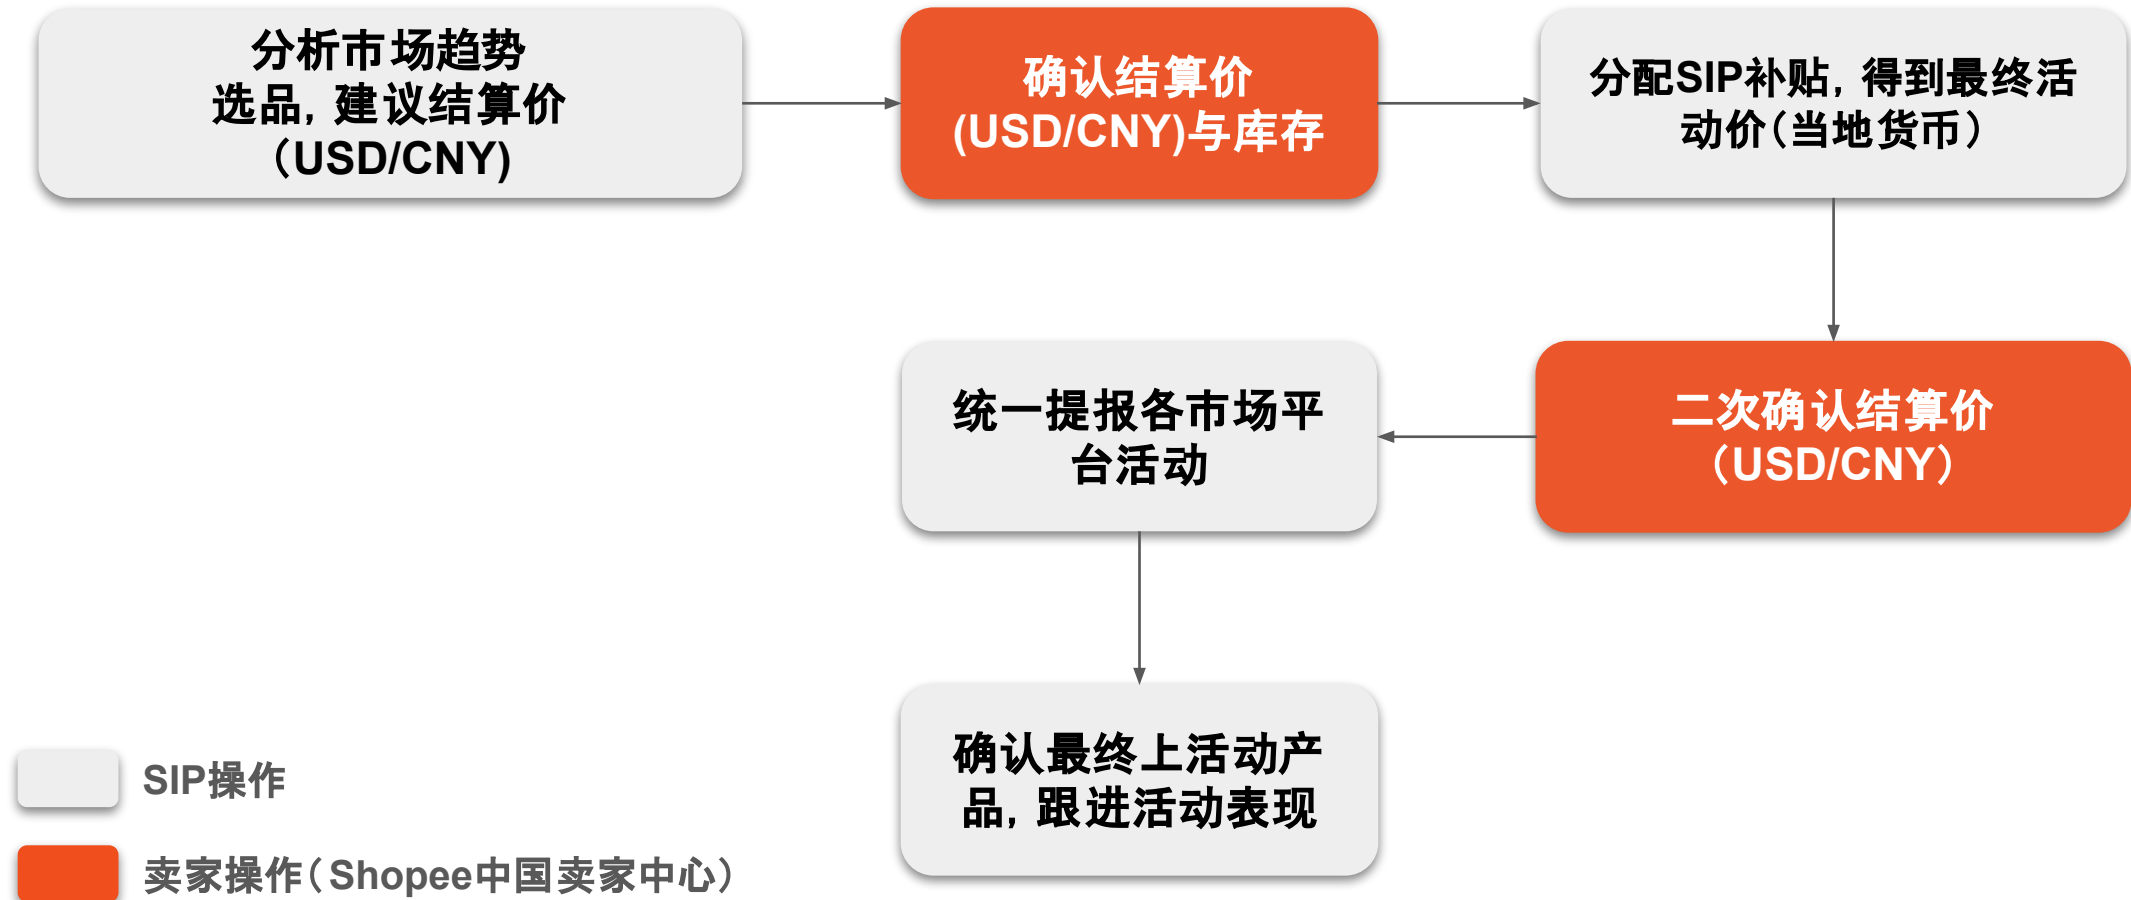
分析市场趋势
选品，建议结算价
（USD/CNY)

确认结算价
(USD/CNY)与库存

分配SIP补贴，得到最终活动价（当地货币）

二次确认结算价
（USD/CNY）

统一提报各市场平台活动

确认最终上活动产品，跟进活动表现

SIP操作

卖家操作（Shopee中国卖家中心）